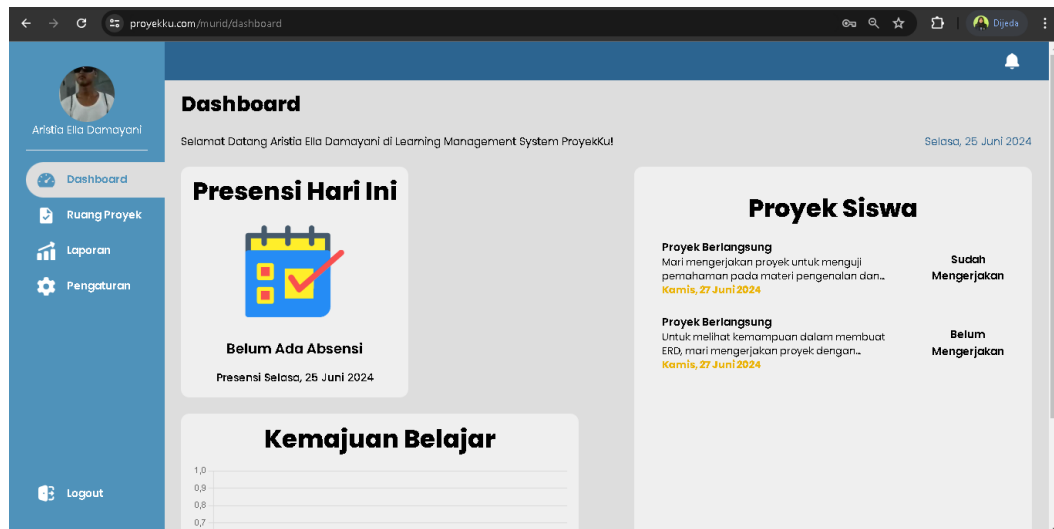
proyekku.com/murid/dashboard

Dijeda

Aristia Ella Damayani

Dashboard

Ruang Proyek

Laporan

Pengaturan

Logout

Dashboard

Selamat Datang Aristia Ella Damayani di Learning Management System ProyekKu!

Selasa, 25 Juni 2024

Presensi Hari Ini

Belum Ada Absensi

Presensi Selasa, 25 Juni 2024

Proyek Siswa

Proyek Berlangsung
Mari mengerjakan proyek untuk menguji pemahaman pada materi pengenalan dan...
Kamis, 27 Juni 2024

Sudah Mengerjakan

Proyek Berlangsung
Untuk melihat kemampuan dalam membuat ERD, mari mengerjakan proyek dengan...
Kamis, 27 Juni 2024

Belum Mengerjakan

Kemajuan Belajar

1,0
0,9
0,8
0,7